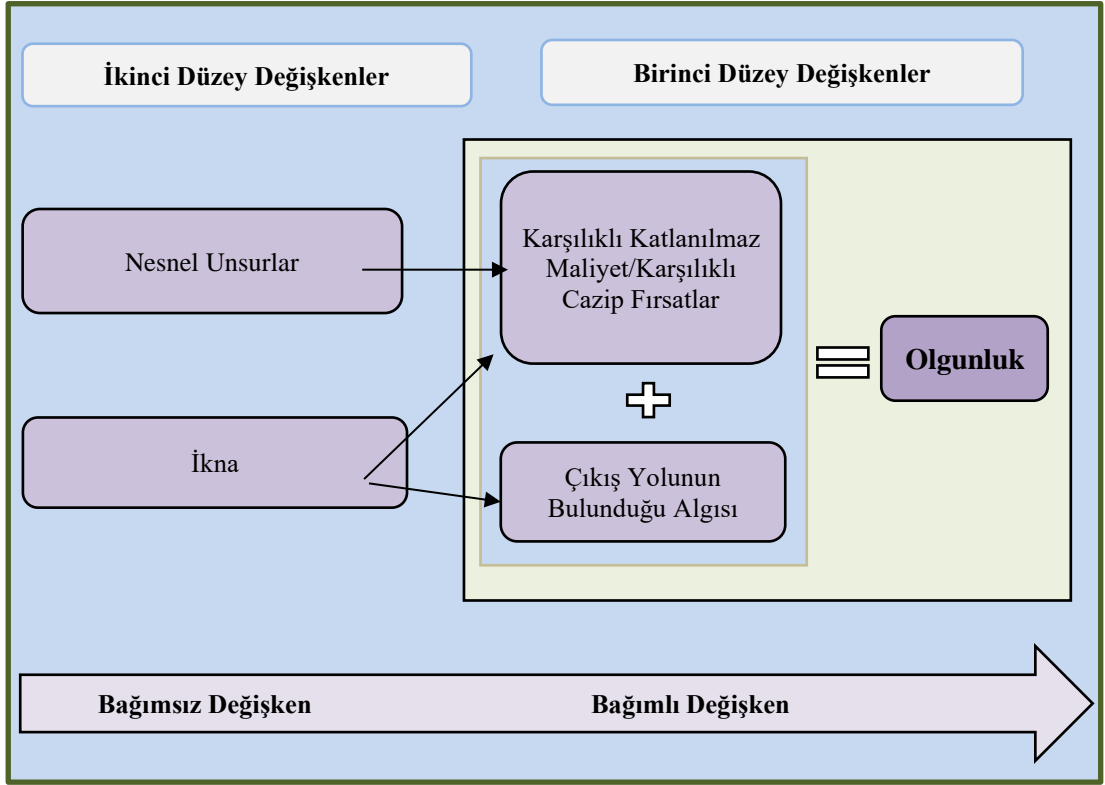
İkinci Düzey Değişkenler

Birinci Düzey Değişkenler

Nesnel Unsurlar

Karşılıklı Katlanılmaz Maliyet/Karşılıklı Cazip Fırsatlar

İkna

Çıkış Yolunun Bulunduğu Algısı

Olgunluk

Bağımsız Değişken

Bağımlı Değişken